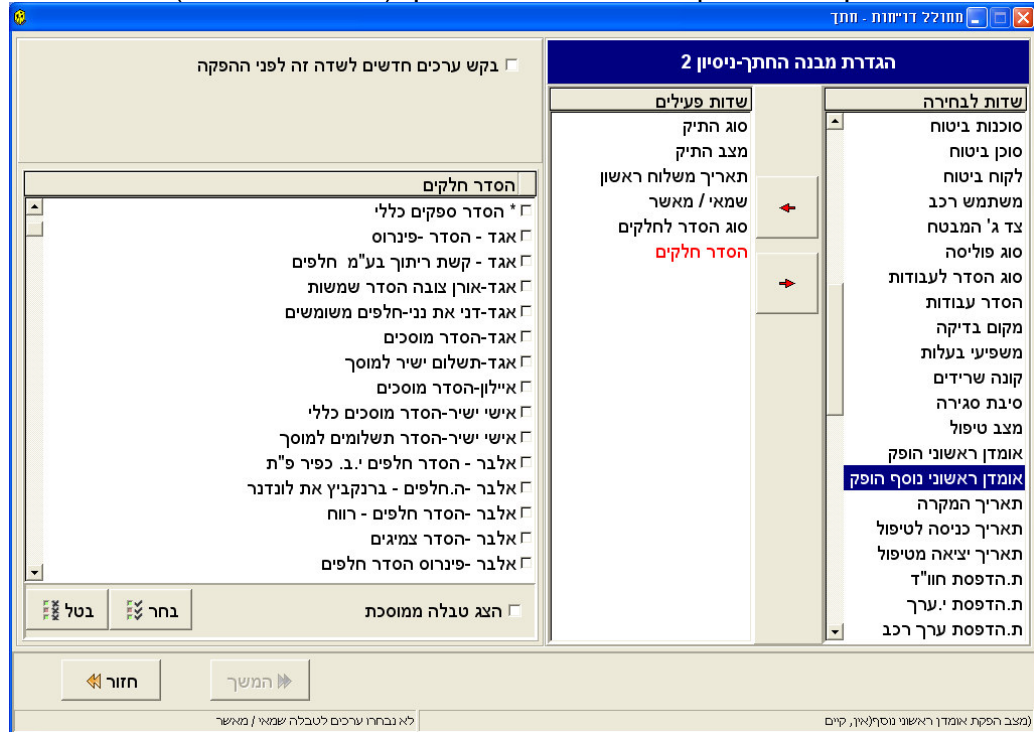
מחולל דו"חות - חתך

הגדרת מבנה החתך-ניסיון 2

שדות לבחירה
סוכנות ביטוח
סוכן ביטוח
לקוח ביטוח
משתמש רכב
צד ג' המבטח
סוג פוליסה
סוג הסדר לעבודות
הסדר עבודות
מקום בדיקה
משפיעי בעלות
קונה שרידים
סיבת סגירה
מצב טיפול
אומדן ראשוני הופק
אומדן ראשוני נוסף הופק
תאריך המקרה
תאריך כניסה לטיפול
תאריך יציאה מטיפול
ת.הדפסת חוו"ד
ת.הדפסת י.ערך
ת.הדפסת ערך רכב

שדות פעילים
סוג התיק
מצב התיק
תאריך משלוח ראשון
שמאי / מאשר
סוג הסדר לחלקים
הסדר חלקים

בקש ערכים חדשים לשדה זה לפני ההפקה

הסדר חלקים
* הסדר ספקים כללי
אגד - הסדר -פינרוס
אגד - קשת ריתוך בע"מ חלפים
אגד-אורן צובה הסדר שמשות
אגד-דני את נני-חלפים משומשים
אגד-הסדר מוסכים
אגד-תשלום ישיר למוסך
איילון-הסדר מוסכים
אישי ישיר-הסדר מוסכים כללי
אישי ישיר-הסדר תשלומים למוסך
אלבר - הסדר חלפים י.ב. כפיר פ"ת
אלבר -ה.חלפים - ברנקביץ את לונדנר
אלבר -הסדר חלפים - רווח
אלבר -הסדר צמיגים
אלבר -פינרוס הסדר חלפים

הצג טבלה ממוסכת
בחר
בטל

המשך
חזור

(מצב הפקת אומדן ראשוני נוסף(אין, קיים
לא נבחרו ערכים לטבלה שמאי / מאשר